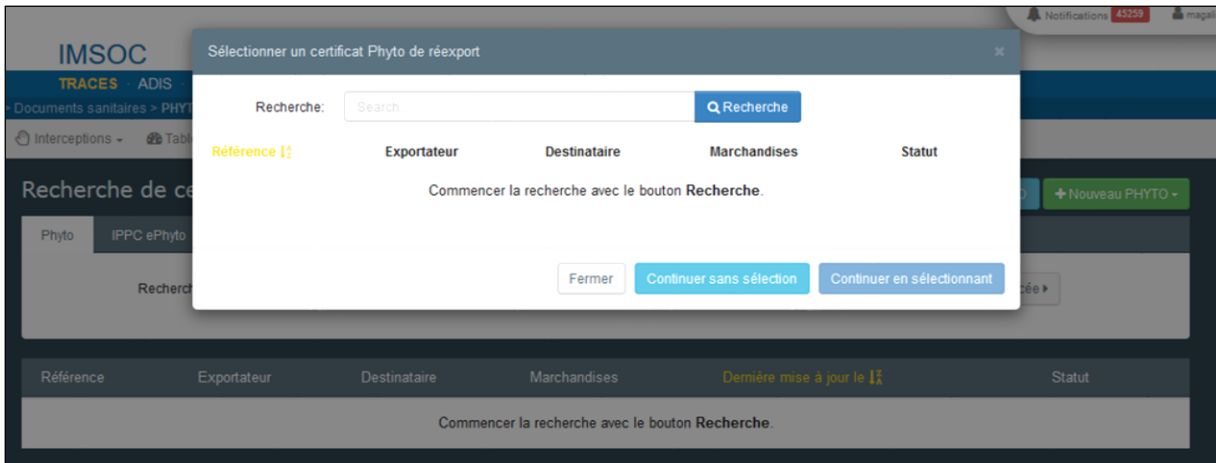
Notifications 45259 magali

IMSOC

TRACES ADIS

Documents sanitaires > PHYT

Interceptions Tabl

Recherche de ce

Phyto IPPC ePhyto

Recherch

Sélectionner un certificat Phyto de réexport

×

Recherche: Search Recherche

| Référence | Exportateur | Destinataire | Marchandises | Statut |
|---|---|---|---|---|

Commencer la recherche avec le bouton **Recherche**.

Fermer Continuer sans sélection Continuer en sélectionnant

Nouveau PHYTO

cée

| Référence | Exportateur | Destinataire | Marchandises | Dernière mise à jour le | Statut |
|---|---|---|---|---|---|

Commencer la recherche avec le bouton **Recherche**.